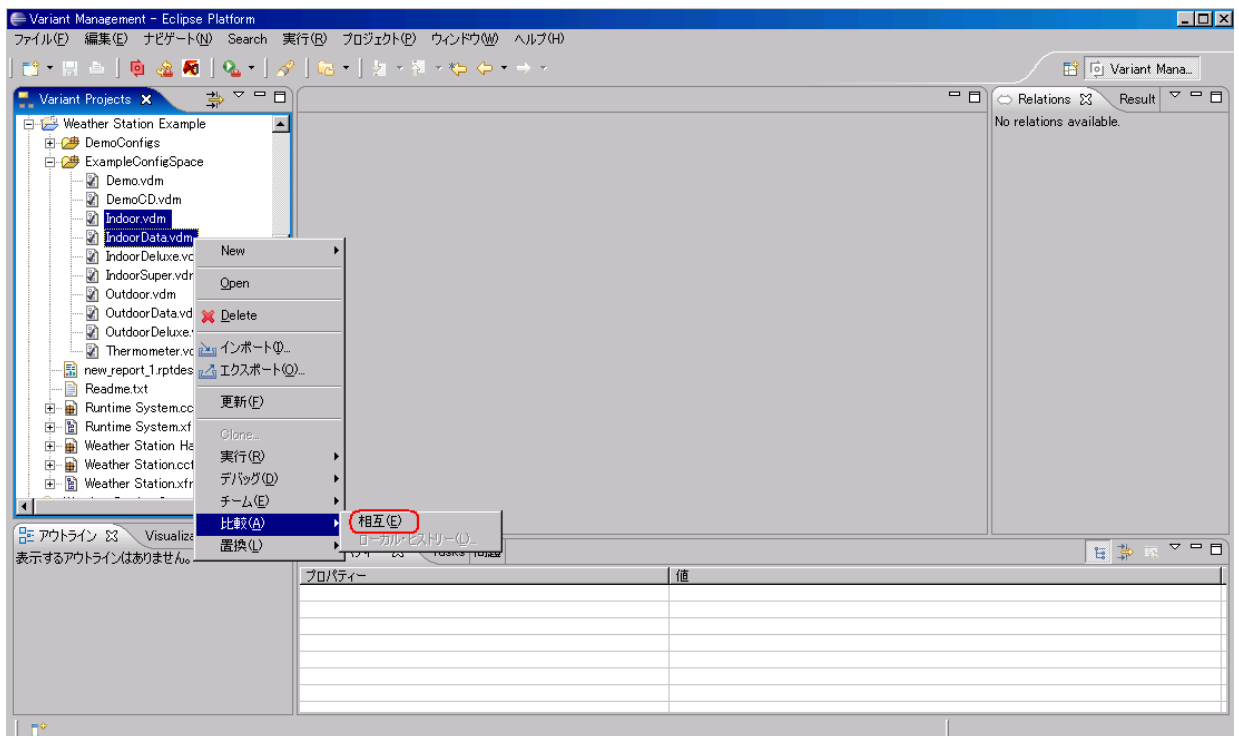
Variant Management - Eclipse Platform

ファイル(F) 編集(E) ナビゲート(N) Search 実行(R) プロジェクト(P) ウィンドウ(W) ヘルプ(H)

Variant Mana...

Variant Projects

Weather Station Example
DemoConfigs
ExampleConfigSpace
Demo.vdm
DemoCD.vdm
Indoor.vdm
IndoorData.vdm
IndoorDeluxe.vc
IndoorSuper.vdr
Outdoor.vdm
OutdoorData.vd
OutdoorDeluxe.
Thermometer.vc
new_report_1.rptdes
Readme.txt
Runtime System.cc
Runtime System.xf
Weather Station Ha
Weather Station.cc
Weather Station.xfr

New
Open
Delete
インポート(I)...
エクスポート(O)...
更新(F)
Clone...
実行(R)
デバッグ(D)
チーム(E)
比較(A)
置換(L)

相互(E)
ローカル・ヒストリー(L)...

Relations
Result
No relations available.

アウトライン
Visualiz
表示するアウトラインはありません。

Tasks

プロパティー | 値